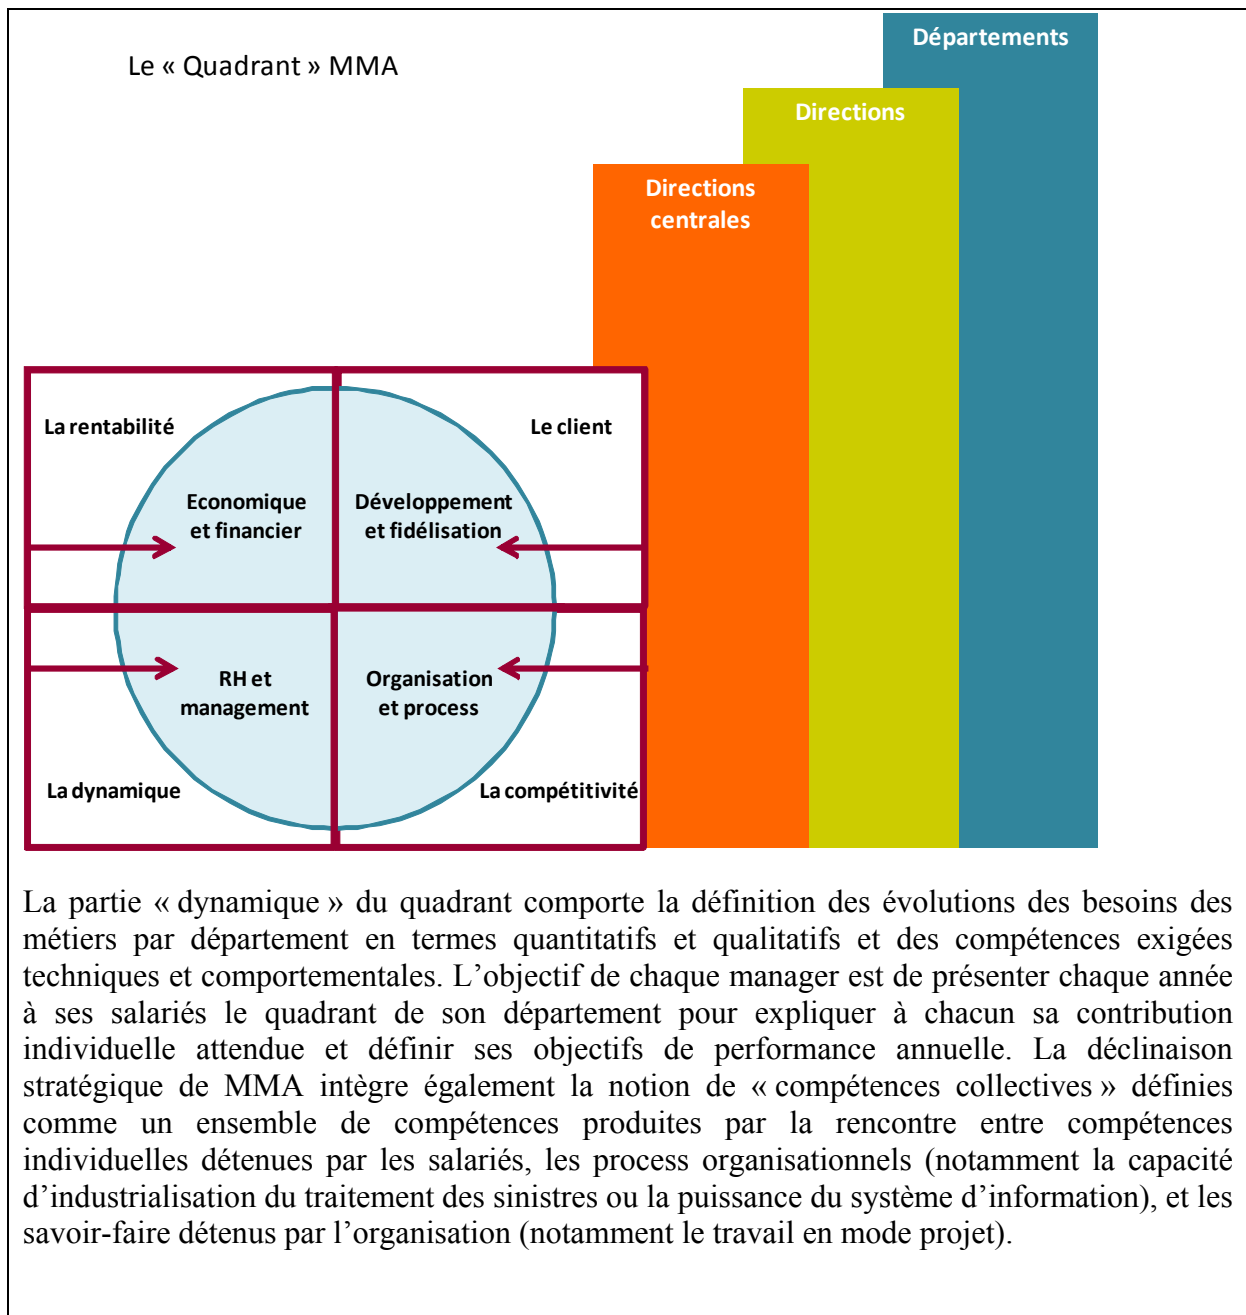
Le « Quadrant » MMA

Départements

Directions

Directions centrales

La rentabilité

Le client

Economique et financier

Développement et fidélisation

RH et management

Organisation et process

La dynamique

La compétitivité

La partie « dynamique » du quadrant comporte la définition des évolutions des besoins des métiers par département en termes quantitatifs et qualitatifs et des compétences exigées techniques et comportementales. L'objectif de chaque manager est de présenter chaque année à ses salariés le quadrant de son département pour expliquer à chacun sa contribution individuelle attendue et définir ses objectifs de performance annuelle. La déclinaison stratégique de MMA intègre également la notion de « compétences collectives » définies comme un ensemble de compétences produites par la rencontre entre compétences individuelles détenues par les salariés, les process organisationnels (notamment la capacité d'industrialisation du traitement des sinistres ou la puissance du système d'information), et les savoir-faire détenus par l'organisation (notamment le travail en mode projet).